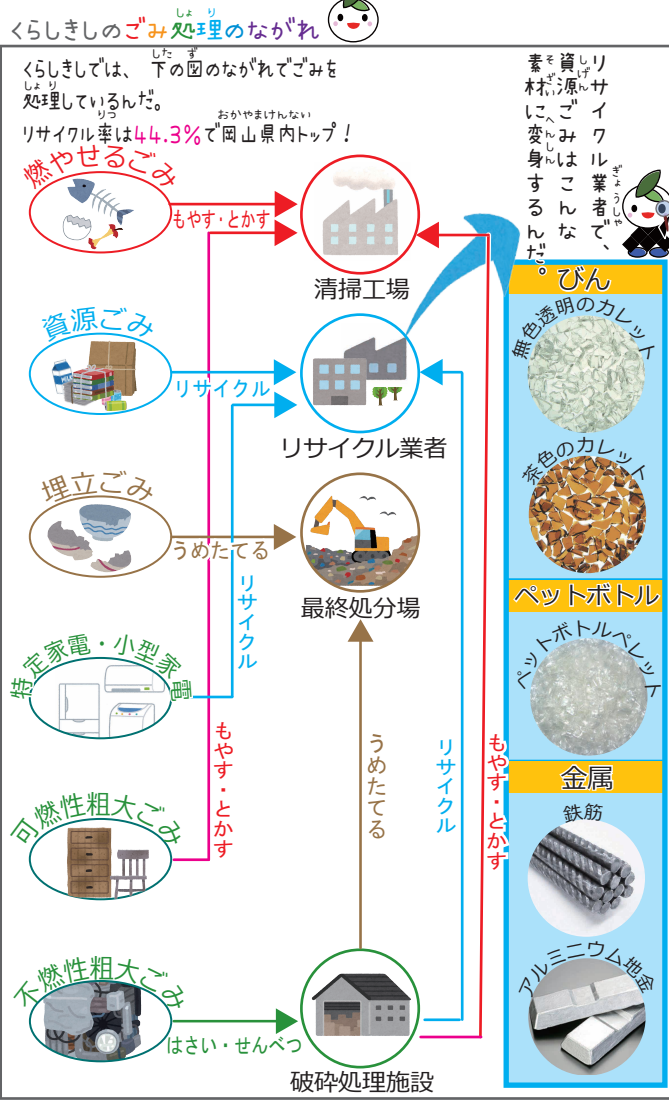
くらしきしのごみ処理のながれ

くらしきしでは、下の図のながれでごみを処理しているんだ。
リサイクル率は44.3%で岡山県内トップ！

リサイクル業者で、資源ごみはこんな素材に変身するんだ。

燃やせるごみ
もやす・とかす
清掃工場

資源ごみ
リサイクル
リサイクル業者

埋立ごみ
うめたてる
最終処分場

特定家電・小型家電
リサイクル

可燃性粗大ごみ
もやす・とかす

うめたてる
リサイクル
もやす・とかす

不燃性粗大ごみ
はさい・せんべつ
破砕処理施設

びん
無色透明のカレット
茶色のカレット

ペットボトル
ペットボトルペレット

金属
鉄筋
アルミニウム地金